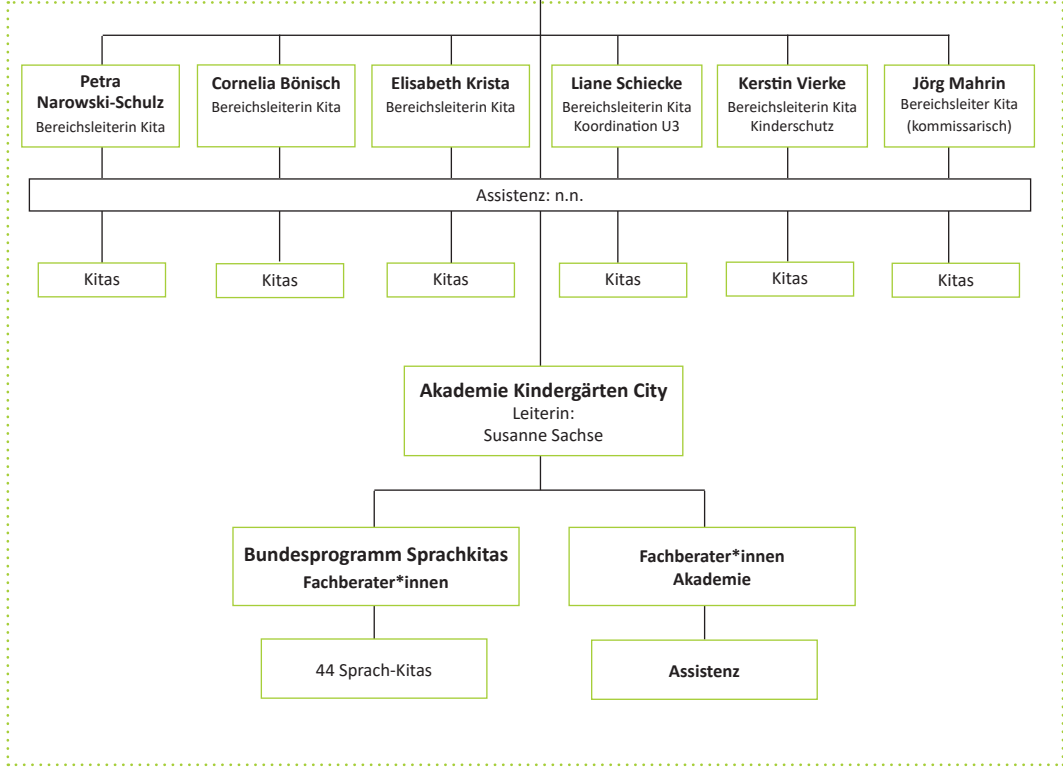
Petra Narowski-Schulz
Bereichsleiterin Kita

Cornelia Bönisch
Bereichsleiterin Kita

Elisabeth Krista
Bereichsleiterin Kita

Liane Schiecke
Bereichsleiterin Kita
Koordination U3

Kerstin Vierke
Bereichsleiterin Kita
Kinderschutz

Jörg Mahrin
Bereichsleiter Kita
(kommissarisch)

Assistenz: n.n.

Kitas

Kitas

Kitas

Kitas

Kitas

Kitas

Akademie Kindergärten City
Leiterin:
Susanne Sachse

Bundesprogramm Sprachkitas
Fachberater*innen

Fachberater*innen
Akademie

44 Sprach-Kitas

Assistenz